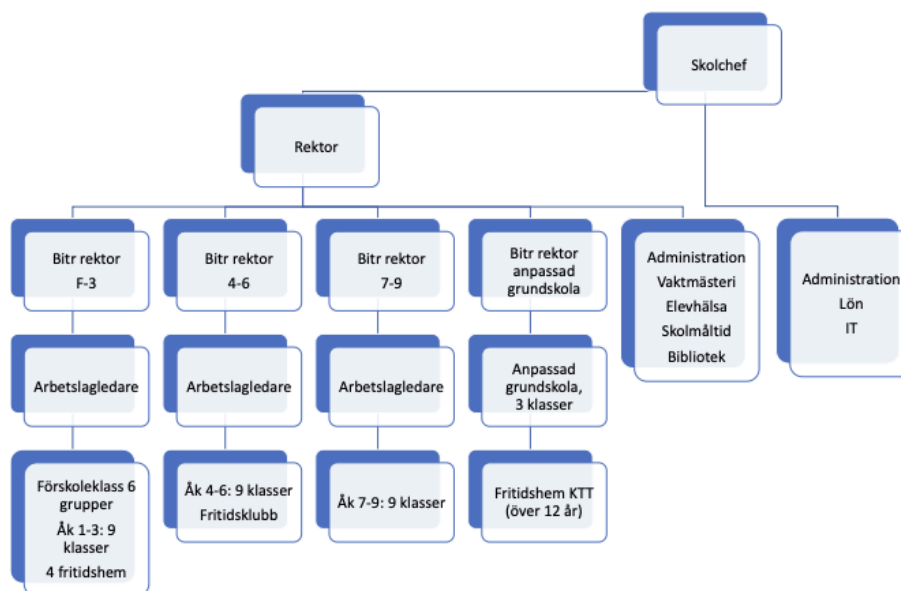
Skolchef

Rektor

Bitr rektor F-3

Arbetslagledare

Förskoleklass 6 grupper
Åk 1-3: 9 klasser
4 fritidshem

Bitr rektor 4-6

Arbetslagledare

Åk 4-6: 9 klasser
Fritidsklubb

Bitr rektor 7-9

Arbetslagledare

Åk 7-9: 9 klasser

Bitr rektor anpassad grundskola

Anpassad grundskola, 3 klasser

Fritidshem KTT (över 12 år)

Administration
Vaktmästeri
Elevhälsa
Skolmåltid
Bibliotek

Administration
Lön
IT